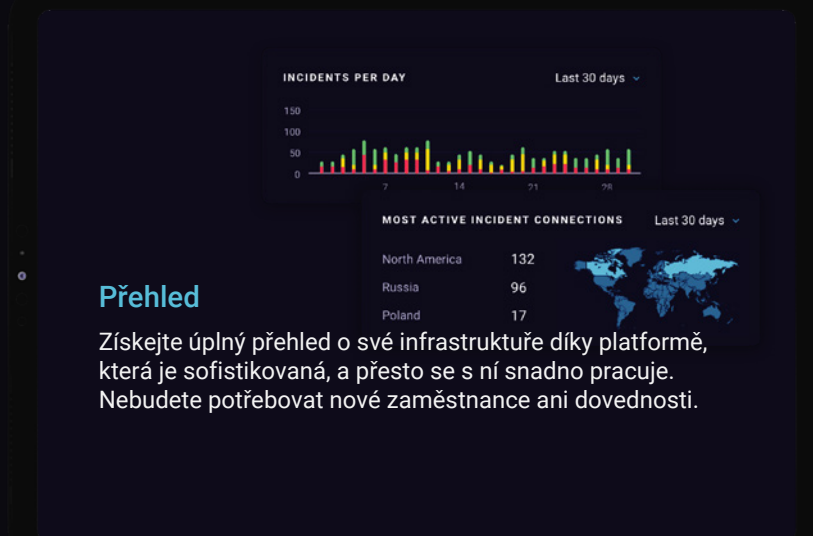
INCIDENTS PER DAY

Last 30 days

150
100
50
0

7
14
21
28

MOST ACTIVE INCIDENT CONNECTIONS

Last 30 days

| North America | 132 |
|---|---|
| Russia | 96 |
| Poland | 17 |

Přehled

Získejte úplný přehled o své infrastruktuře díky platformě, která je sofistikovaná, a přesto se s ní snadno pracuje. Nebudete potřebovat nové zaměstnance ani dovednosti.